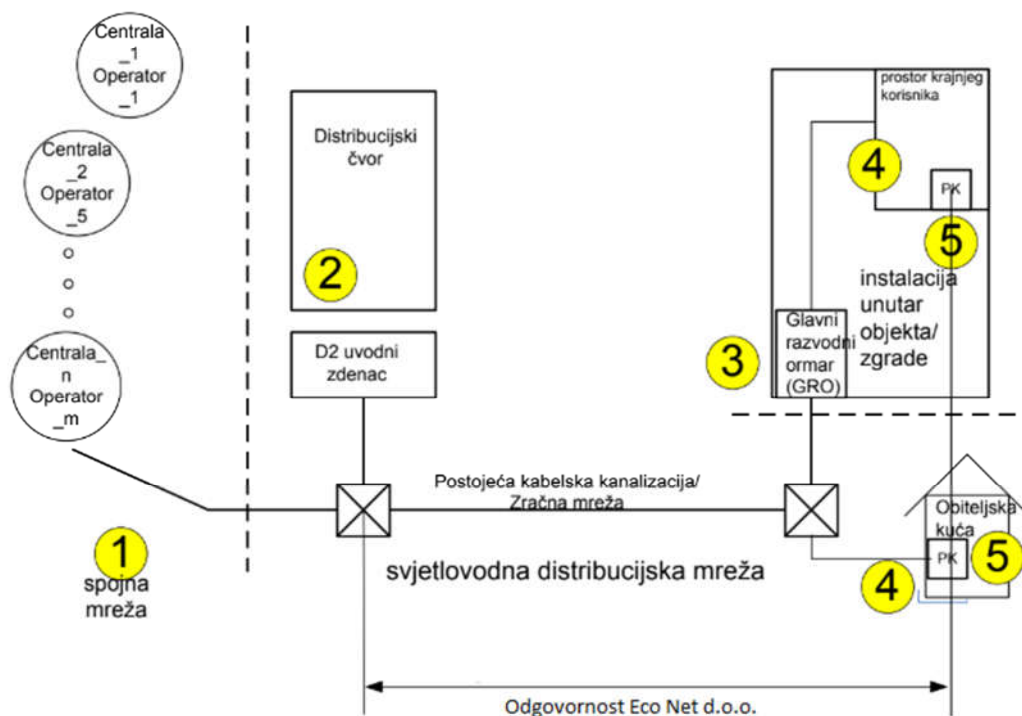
Centrala _1 Operator _1

Centrala _2 Operator _5

o
o
o

Centrala_ n Operator _m

Distribucijski čvor

2

D2 uvodni zdenac

prostor krajnjeg korisnika

4

PK

5

instalacija unutar objekta/ zgrade

3

Glavni razvodni ormar (GRO)

Postojeća kabelska kanalizacija/ Zračna mreža

Obiteljska kuća

PK

4

5

1

spojna mreža

svjetlovodna distribucijska mreža

Odgovornost Eco Net d.o.o.